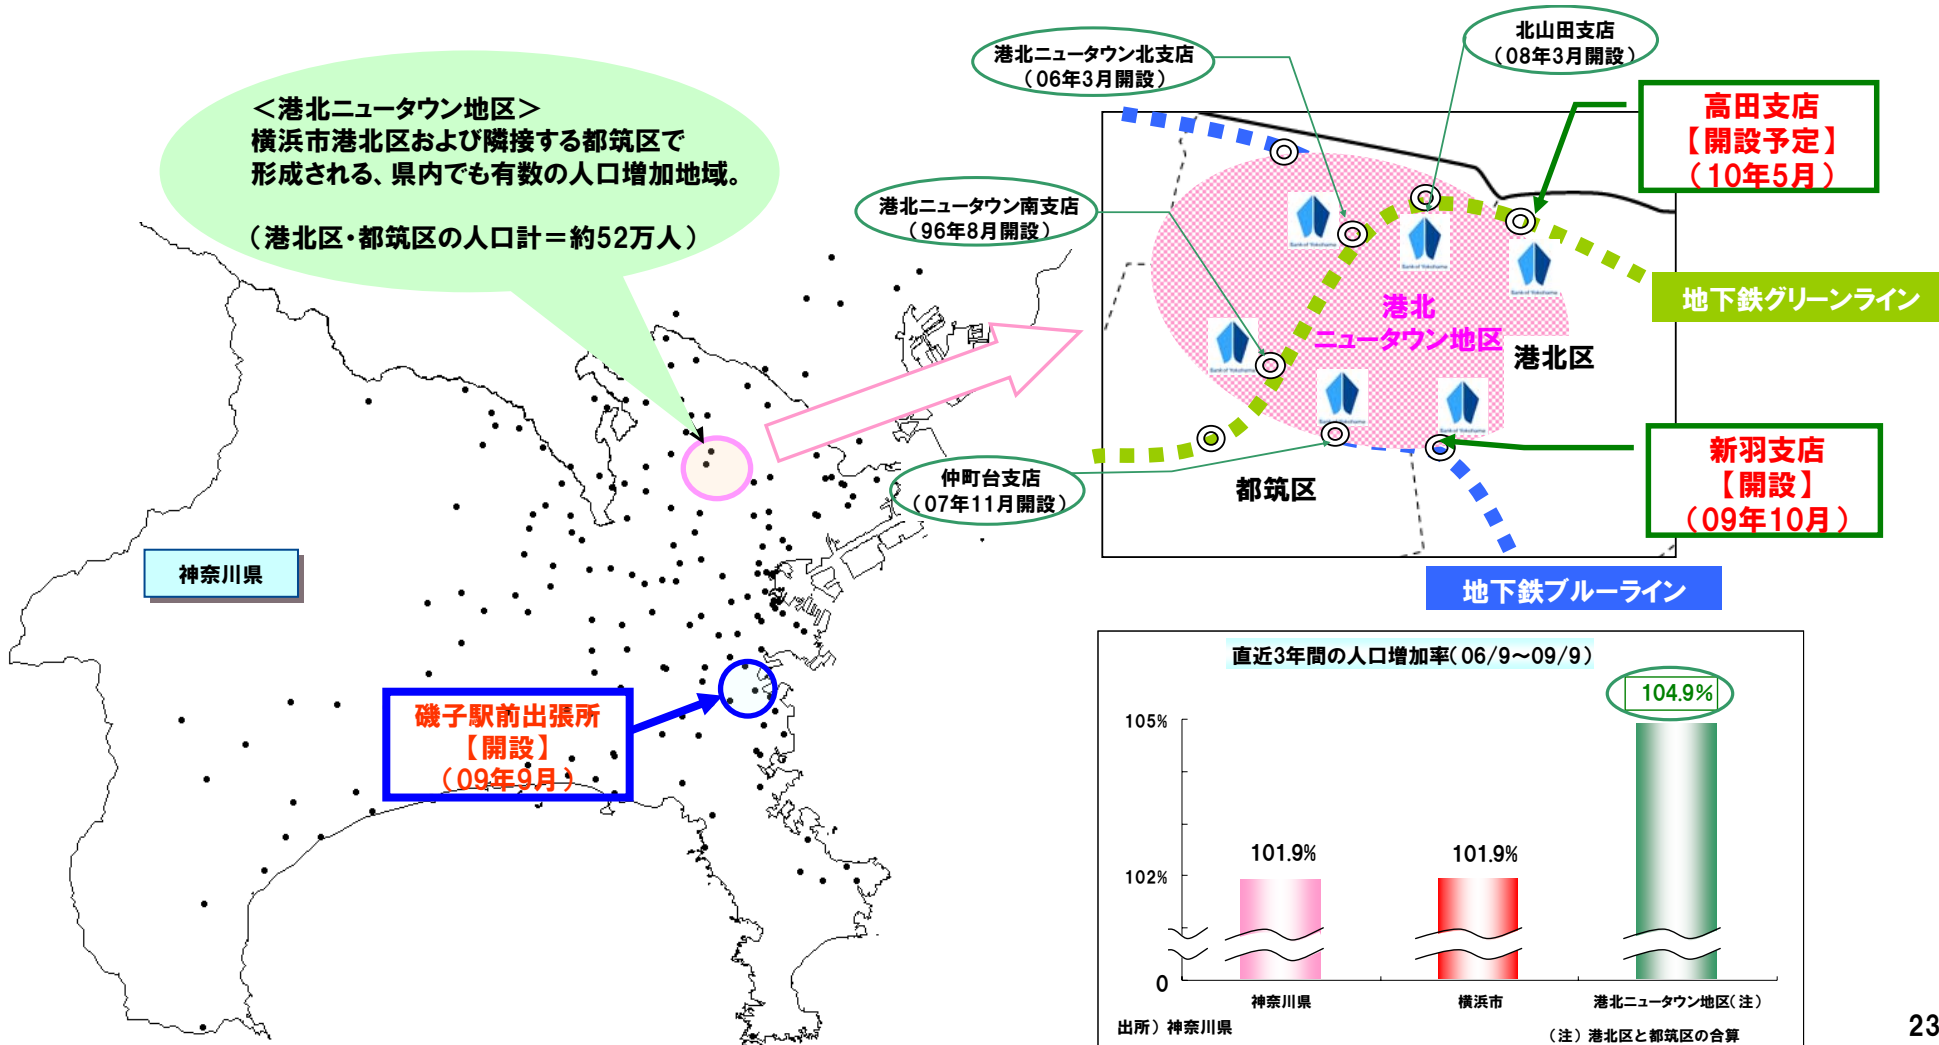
＜港北ニュータウン地区＞
横浜市港北区および隣接する都筑区で形成される、県内でも有数の人口増加地域。

（港北区・都筑区の人口計＝約52万人）

神奈川県

磯子駅前出張所
【開設】
（09年9月）

港北ニュータウン北支店
（06年3月開設）

北山田支店
（08年3月開設）

高田支店
【開設予定】
（10年5月）

港北ニュータウン南支店
（96年8月開設）

地下鉄グリーンライン

港北
ニュータウン地区

港北区

仲町台支店
（07年11月開設）

都筑区

新羽支店
【開設】
（09年10月）

地下鉄ブルーライン

直近3年間の人口増加率（06/9～09/9）

105%
102%
0

101.9%
101.9%
104.9%

神奈川県
横浜市
港北ニュータウン地区（注）

出所）神奈川県
（注）港北区と都筑区の合算

23